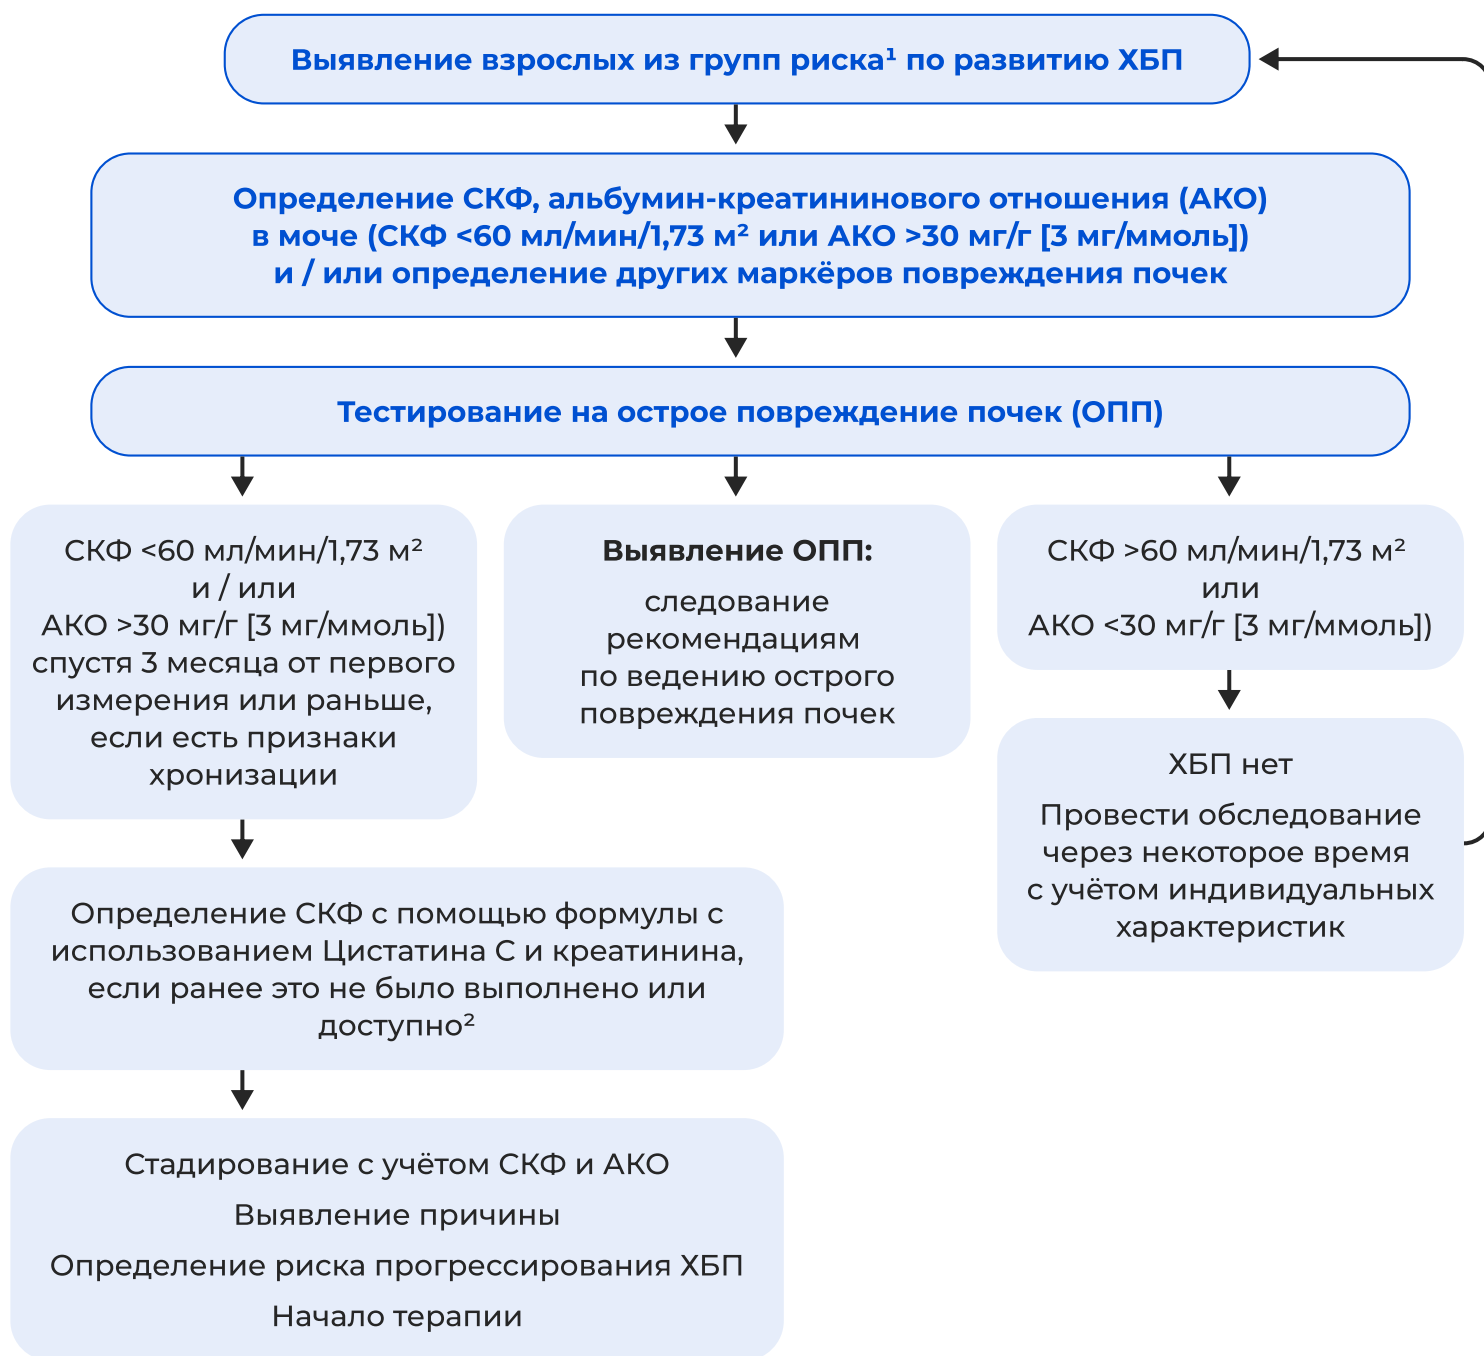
Выявление взрослых из групп риска¹ по развитию ХБП

Определение СКФ, альбумин-креатининового отношения (АКО) в моче (СКФ <60 мл/мин/1,73 м² или АКО >30 мг/г [3 мг/ммоль]) и / или определение других маркёров повреждения почек

Тестирование на острое повреждение почек (ОПП)

СКФ <60 мл/мин/1,73 м² и / или АКО >30 мг/г [3 мг/ммоль]) спустя 3 месяца от первого измерения или раньше, если есть признаки хронизации

Выявление ОПП:

следование рекомендациям по ведению острого повреждения почек

СКФ >60 мл/мин/1,73 м² или АКО <30 мг/г [3 мг/ммоль])

ХБП нет

Провести обследование через некоторое время с учётом индивидуальных характеристик

Определение СКФ с помощью формулы с использованием Цистатина С и креатинина, если ранее это не было выполнено или доступно²

Стадирование с учётом СКФ и АКО

Выявление причины

Определение риска прогрессирования ХБП

Начало терапии